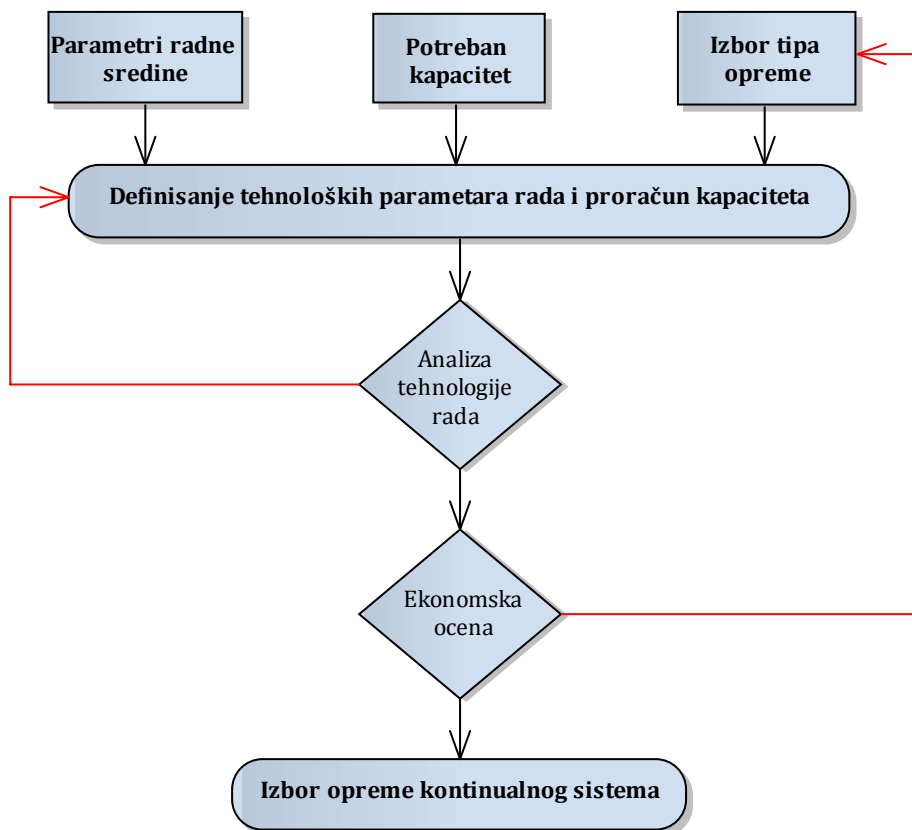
Parametri radne sredine

Potreban kapacitet

Izbor tipa opreme

Definisanje tehnoloških parametara rada i proračun kapaciteta

Analiza tehnologije rada

Ekonomska ocena

Izbor opreme kontinualnog sistema